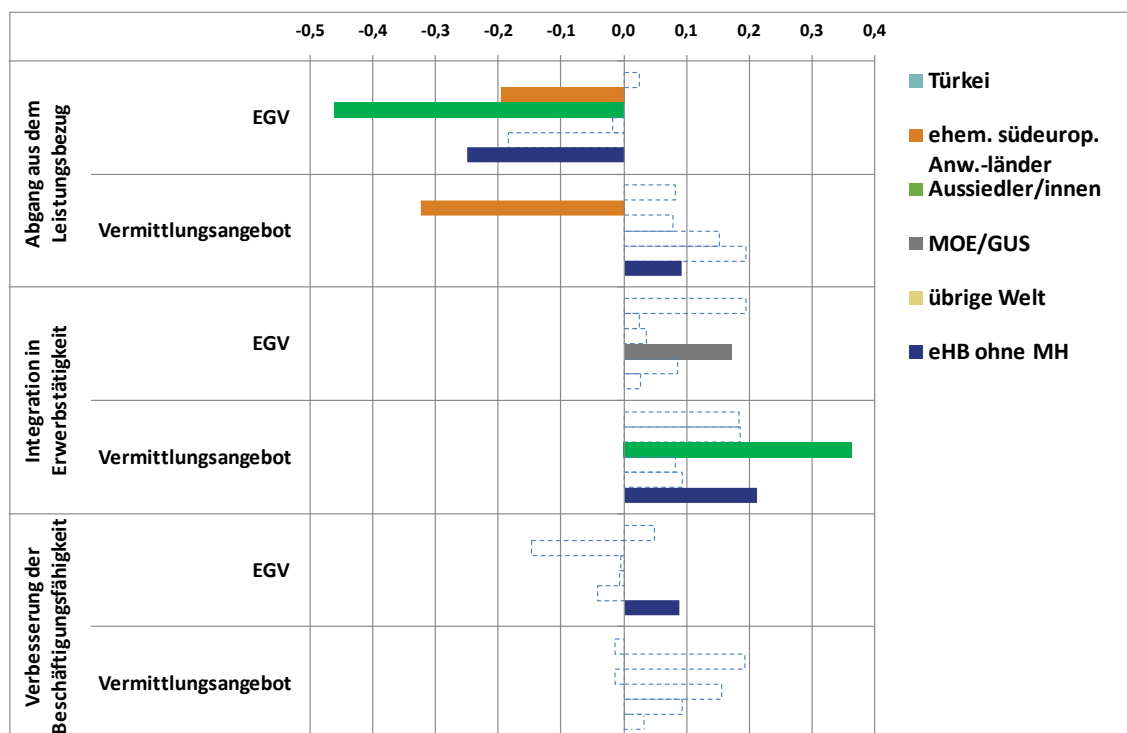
-0,5 -0,4 -0,3 -0,2 -0,1 0,0 0,1 0,2 0,3 0,4

Abgang aus dem Leistungsbezug
EGV
Vermittlungsangebot

Integration in Erwerbstätigkeit
EGV
Vermittlungsangebot

Verbesserung der Beschäftigungsfähigkeit
EGV
Vermittlungsangebot

Türkei
ehem. südeurop. Anw.-länder
Aussiedler/innen
MOE/GUS
übrige Welt
eHB ohne MH